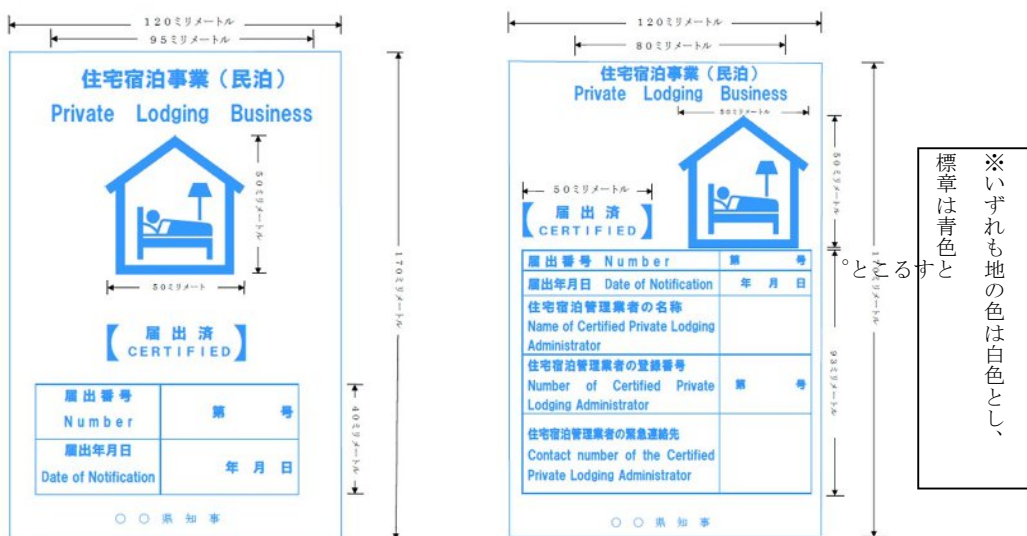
120ミリメートル
95ミリメートル
住宅宿泊事業（民泊）
Private Lodging Business
50ミリメートル
50ミリメートル
【届出済 CERTIFIED】
170ミリメートル

| 届出番号 Number | 第　号 |
|---|---|
| 届出年月日 Date of Notification | 年　月　日 |

40ミリメートル
○○県知事

120ミリメートル
80ミリメートル
住宅宿泊事業（民泊）
Private Lodging Business
50ミリメートル
50ミリメートル
50ミリメートル
【届出済 CERTIFIED】

| 届出番号 Number | 第　号 |
|---|---|
| 届出年月日 Date of Notification | 年　月　日 |
| 住宅宿泊管理業者の名称 Name of Certified Private Lodging Administrator | |
| 住宅宿泊管理業者の登録番号 Number of Certified Private Lodging Administrator | 第　号 |
| 住宅宿泊管理業者の緊急連絡先 Contact number of the Certified Private Lodging Administrator | |

170ミリメートル
93ミリメートル
○○県知事

※いずれも地の色は白色とし、標章は青色とすること。